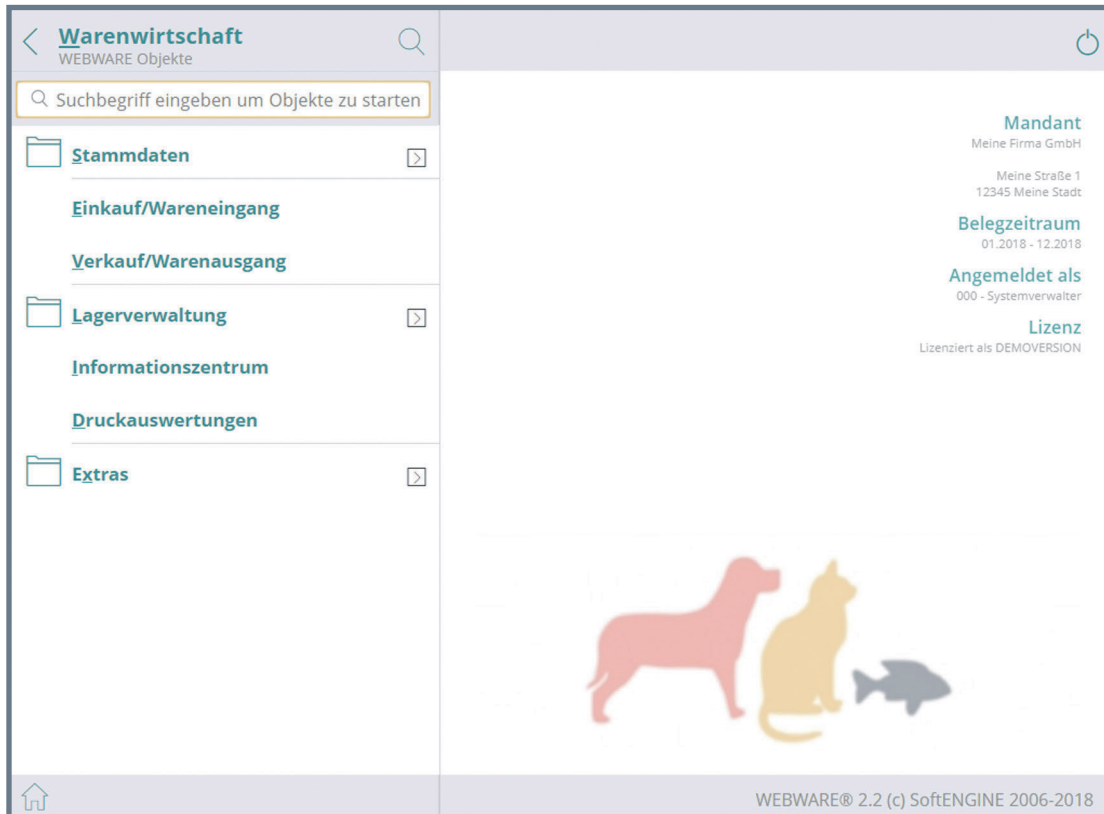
Warenwirtschaft
WEBWARE Objekte

Suchbegriff eingeben um Objekte zu starten

Stammdaten

Einkauf/Wareneingang

Verkauf/Warenausgang

Lagerverwaltung

Informationszentrum

Druckauswertungen

Extras

Mandant
Meine Firma GmbH

Meine Straße 1
12345 Meine Stadt

Belegzeitraum
01.2018 - 12.2018

Angemeldet als
000 - Systemverwalter

Lizenz
Lizenziert als DEMOVERSION

WEBWARE® 2.2 (c) SoftENGINE 2006-2018